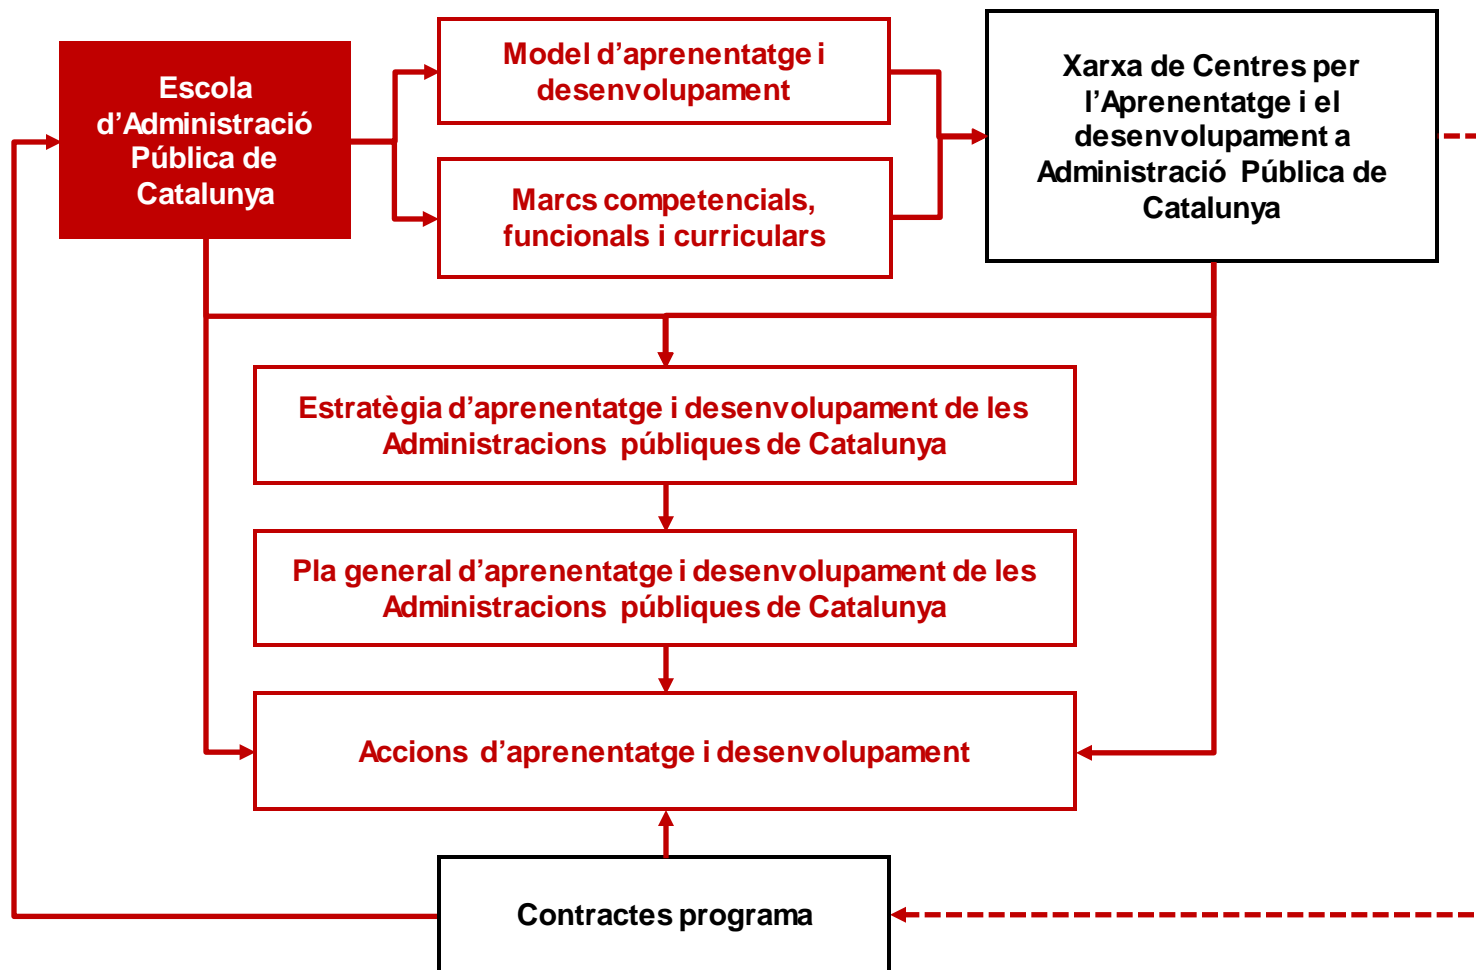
Escola d’Administració Pública de Catalunya

Model d’aprenentatge i desenvolupament

Marcs competencials, funcionals i curriculars

Xarxa de Centres per l’Aprenentatge i el desenvolupament a Administració Pública de Catalunya

Estratègia d’aprenentatge i desenvolupament de les Administracions públiques de Catalunya

Pla general d’aprenentatge i desenvolupament de les Administracions públiques de Catalunya

Accions d’aprenentatge i desenvolupament

Contractes programa